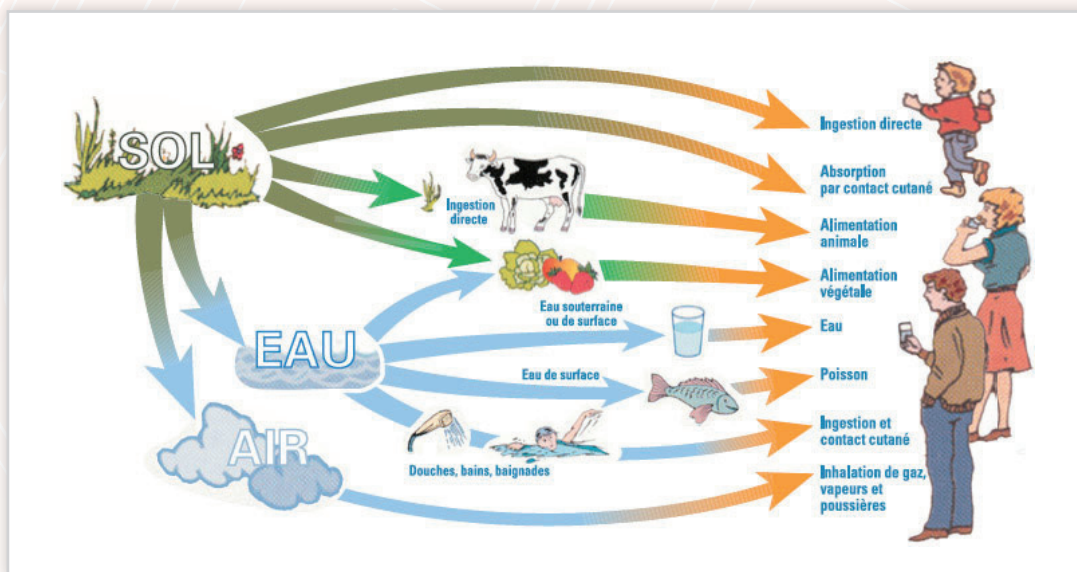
SOL

EAU

AIR

Ingestion directe

Eau souterraine ou de surface

Eau de surface

Douches, bains, baignades

Ingestion directe

Absorption par contact cutané

Alimentation animale

Alimentation végétale

Eau

Poisson

Ingestion et contact cutané

Inhalation de gaz, vapeurs et poussières